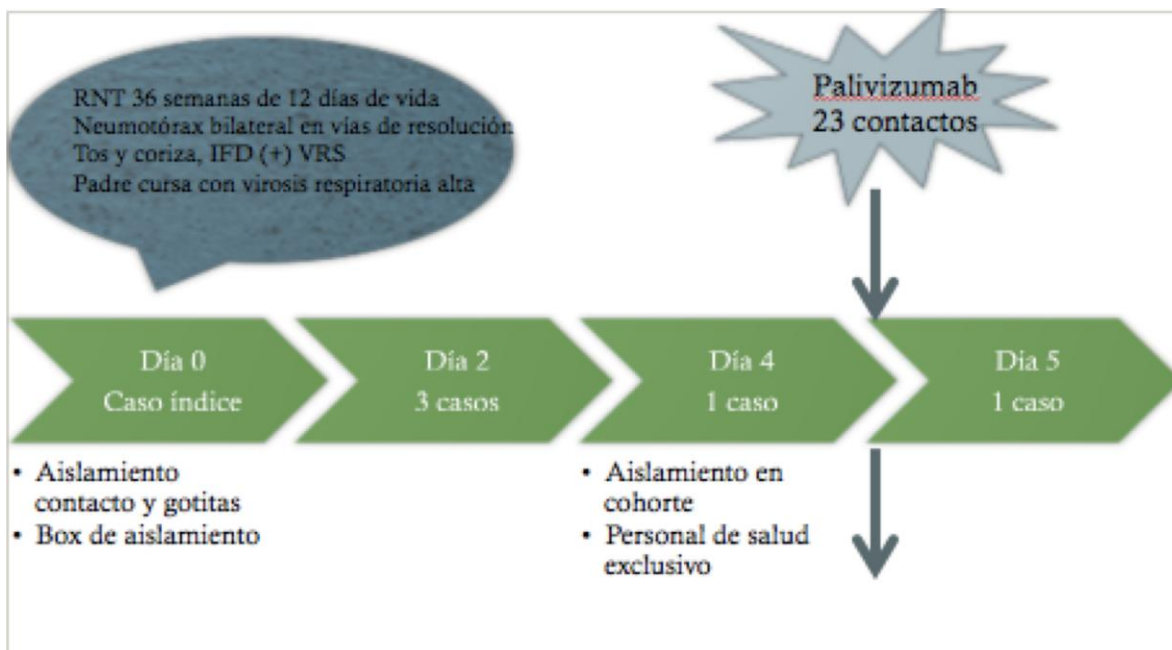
RNT 36 semanas de 12 días de vida
Neumotórax bilateral en vías de resolución
Tos y coriza, IFD (+) VRS
Padre cursa con virosis respiratoria alta

Palivizumab
23 contactos

Día 0
Caso índice

Día 2
3 casos

Día 4
1 caso

Día 5
1 caso

• Aislamiento contacto y gotitas
• Box de aislamiento

• Aislamiento en cohorte
• Personal de salud exclusivo